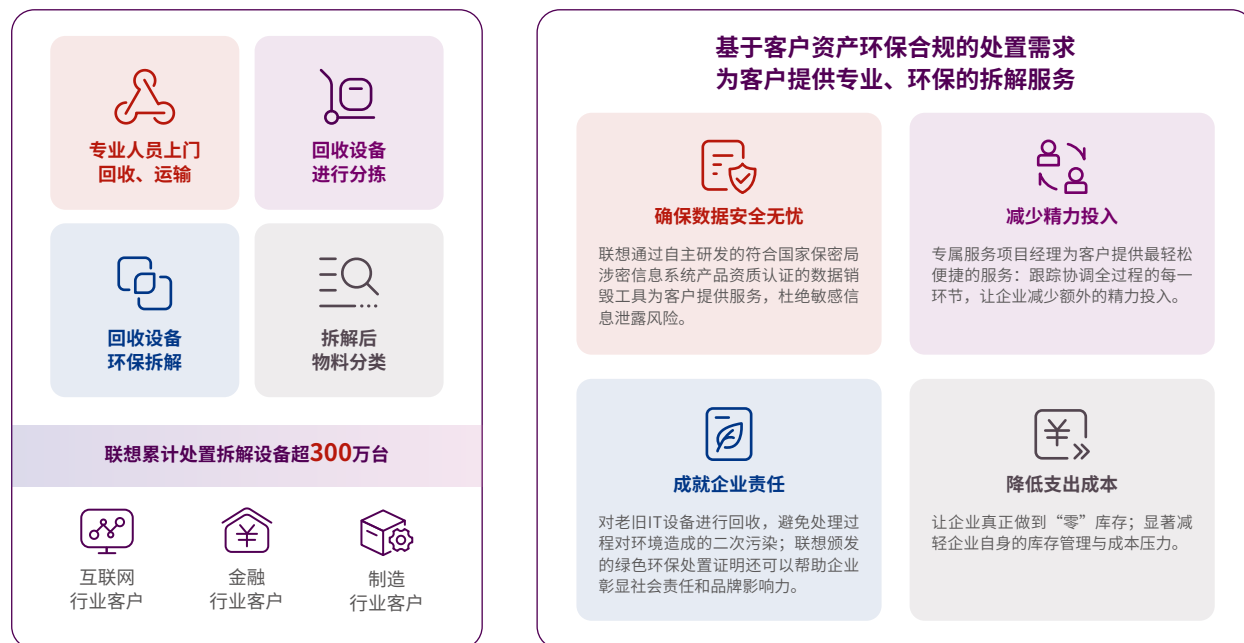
专业人员上门
回收、运输

回收设备
进行分拣

回收设备
环保拆解

拆解后
物料分类

联想累计处置拆解设备超300万台

互联网
行业客户

金融
行业客户

制造
行业客户

基于客户资产环保合规的处置需求
为客户提供专业、环保的拆解服务

确保数据安全无忧

联想通过自主研发的符合国家保密局涉密信息系统产品资质认证的数据销毁工具为客户提供服务，杜绝敏感信息泄露风险。

减少精力投入

专属服务项目经理为客户提供最轻松便捷的服务：跟踪协调全过程的每一环节，让企业减少额外的精力投入。

成就企业责任

对老旧IT设备进行回收，避免处理过程对环境造成的二次污染；联想颁发的绿色环保处置证明还可以帮助企业彰显社会责任和品牌影响力。

降低支出成本

让企业真正做到“零”库存；显著减轻企业自身的库存管理与成本压力。